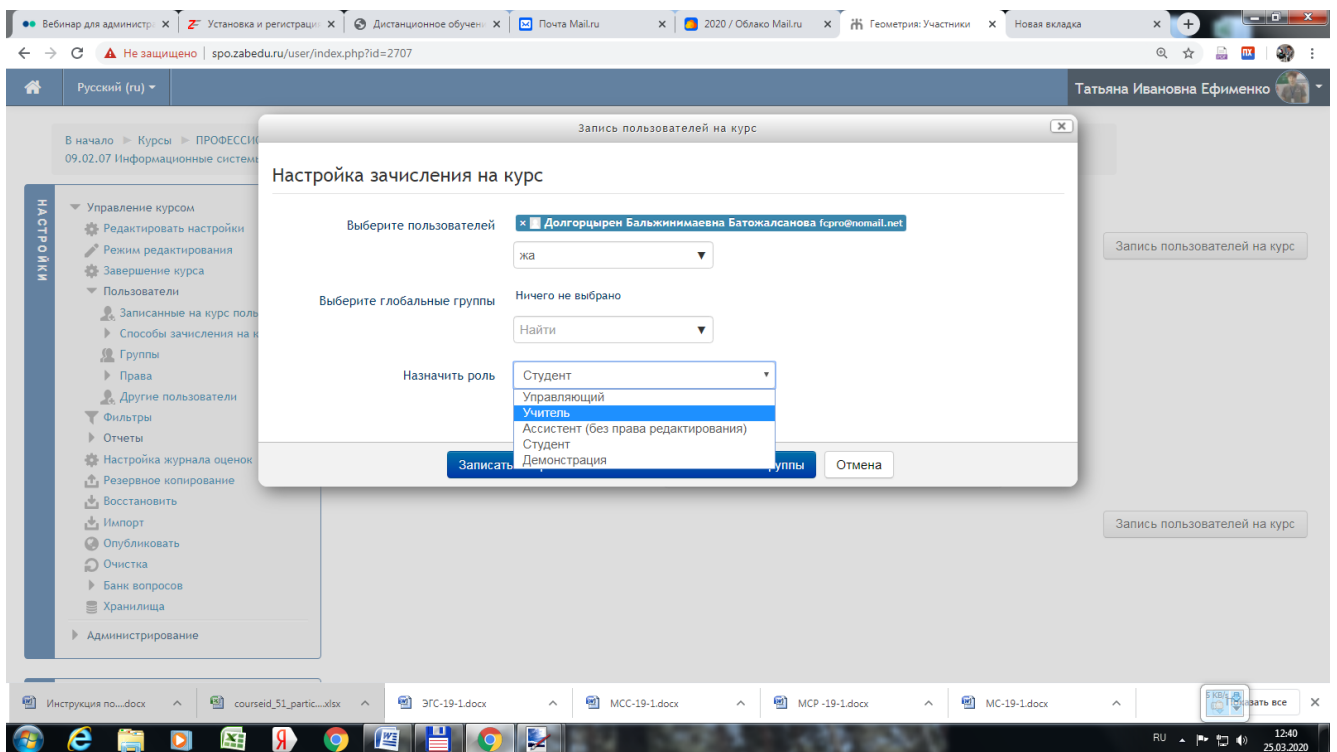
Вебинар для администр ×
Установка и регистраци ×
Дистанционное обучен ×
Почта Mail.ru ×
2020 / Облако Mail.ru ×
Геометрия: Участники ×
Новая вкладка ×

Не защищено | spo.zabedu.ru/user/index.php?id=2707

Русский (ru)
Татьяна Ивановна Ефименко

В начало ► Курсы ► ПРОФЕССИ
09.02.07 Информационные систем

НАСТРОЙКИ
Управление курсом
Редактировать настройки
Режим редактирования
Завершение курса
Пользователи
Записанные на курс поль
Способы зачисления на к
Группы
Права
Другие пользователи
Фильтры
Отчеты
Настройка журнала оценок
Резервное копирование
Восстановить
Импорт
Опубликовать
Очистка
Банк вопросов
Хранилища
Администрирование

Запись пользователей на курс

Настройка зачисления на курс

Выберите пользователей
× Долгорцырен Бальжинимаевна Батожалсанова fcpro@nomail.net
жа

Выберите глобальные группы
Ничего не выбрано
Найти

Назначить роль
Студент
Управляющий
Учитель
Ассистент (без права редактирования)
Студент
Демонстрация

Записать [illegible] группы
Отмена

Запись пользователей на курс
Запись пользователей на курс

Инструкция по....docx
courseid_51_partic....xlsx
ЭГС-19-1.docx
МСС-19-1.docx
МСР -19-1.docx
МС-19-1.docx
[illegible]азать все

RU
12:40
25.03.2020